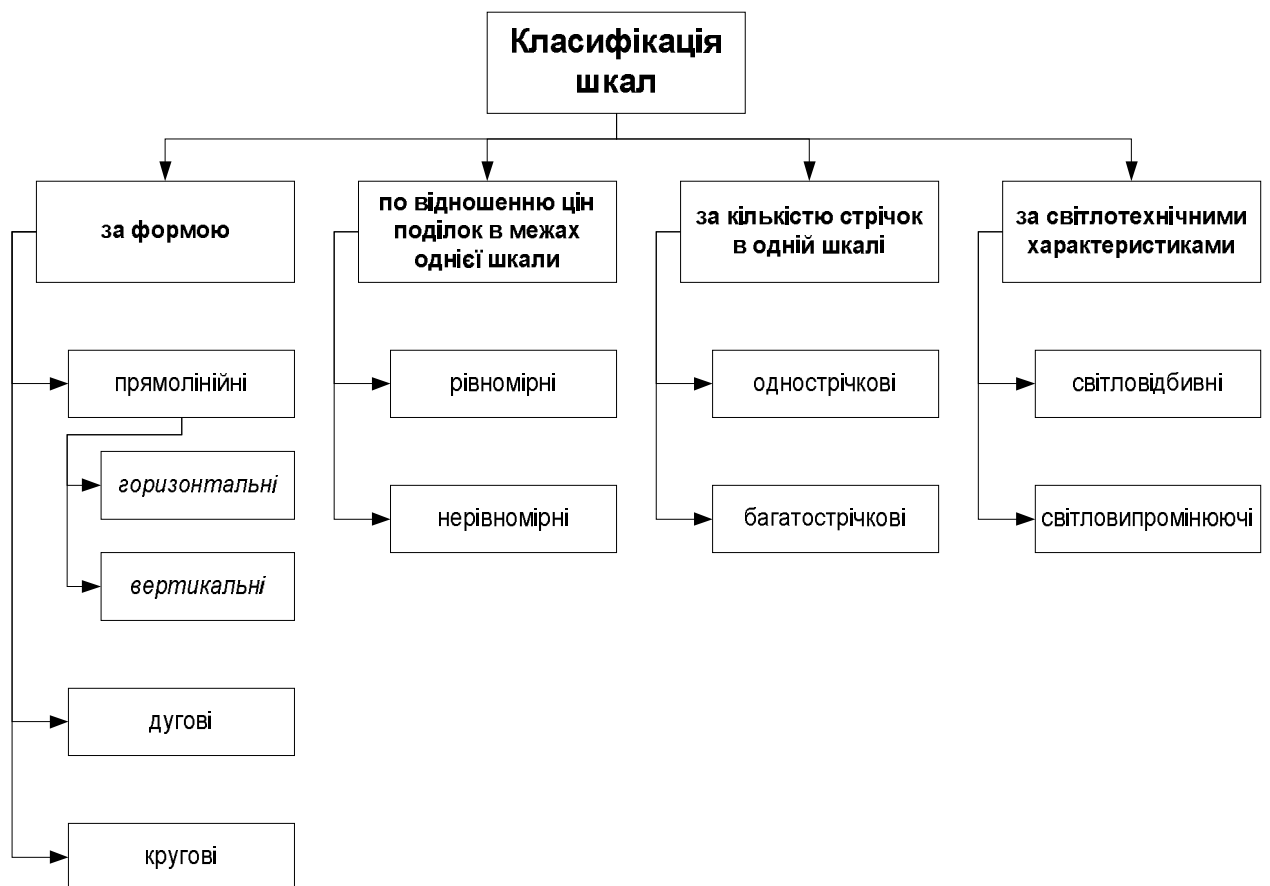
Класифікація шкал

за формою

прямолінійні

горизонтальні

вертикальні

дугові

кругові

по відношенню цін поділок в межах однієї шкали

рівномірні

нерівномірні

за кількістю стрічок в одній шкалі

одностврічкові

багатострічкові

за світлотехнічними характеристиками

світловідбивні

світловипромінюючі